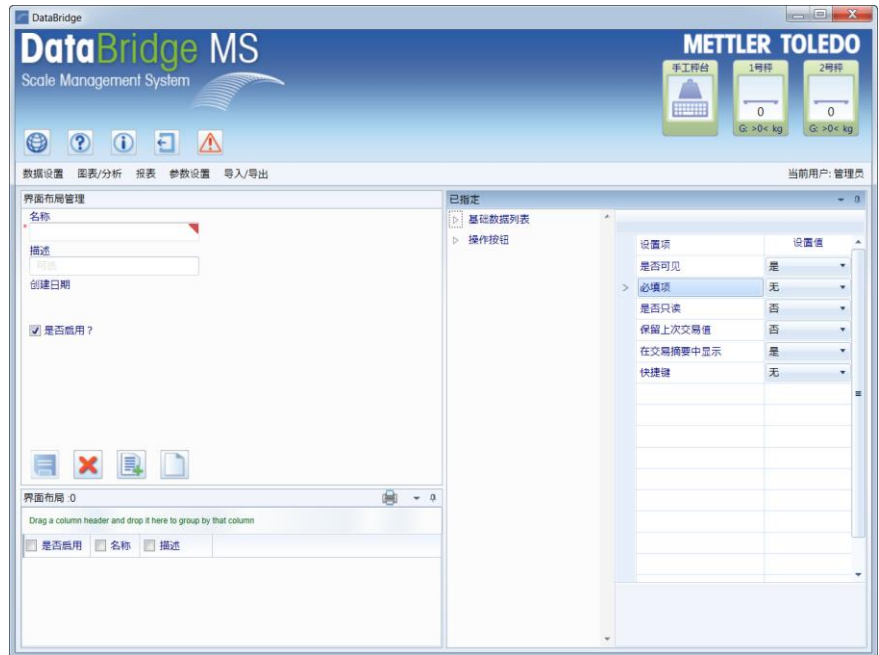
DataBridge

DataBridge MS
Scale Management System

METTLER TOLEDO

手工秤台
1号秤
0
G: >0< kg
2号秤
0
G: >0< kg

数据设置 图表/分析 报表 参数设置 导入/导出

当前用户: 管理员

界面布局管理

名称
*

描述
可选

创建日期

是否启用？

界面布局 :0

Drag a column header and drop it here to group by that column

| 是否启用 | 名称 | 描述 |
|---|---|---|

已指定

基础数据列表
操作按钮

| 设置项 | 设置值 |
|---|---|
| 是否可见 | 是 |
| 必填项 | 无 |
| 是否只读 | 否 |
| 保留上次交易值 | 否 |
| 在交易摘要中显示 | 是 |
| 快捷键 | 无 |